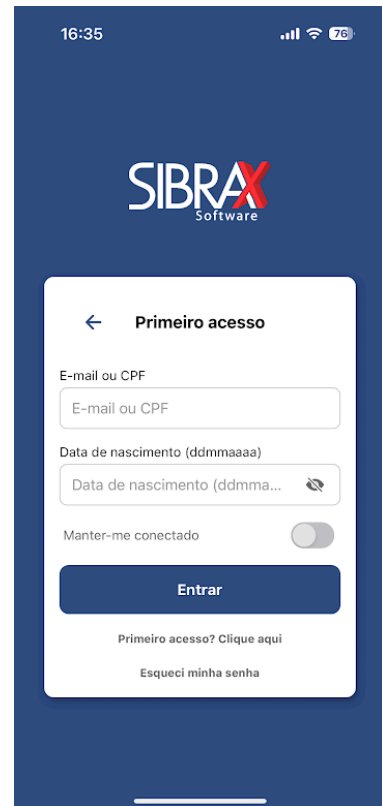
16:35

76

SIBRAX
Software

Primeiro acesso

E-mail ou CPF

E-mail ou CPF

Data de nascimento (ddmmaaaa)

Data de nascimento (ddmma...

Manter-me conectado

Entrar

Primeiro acesso? Clique aqui

Esqueci minha senha